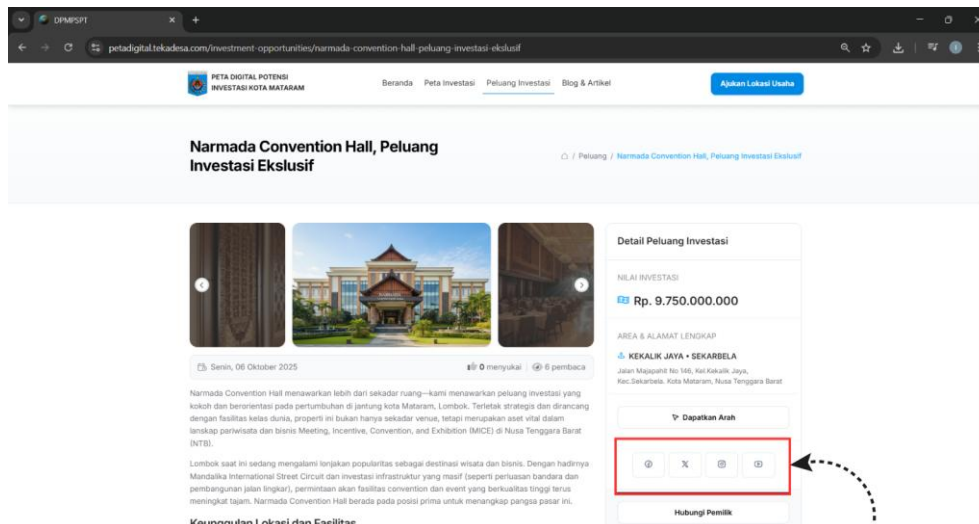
DPMPSPT

petadigital.tekadesa.com/investment-opportunities/narmada-convention-hall-peluang-investasi-ekslusif

PETA DIGITAL POTENSI INVESTASI KOTA MATARAM

Beranda Peta Investasi Peluang Investasi Blog & Artikel

Ajukan Lokasi Usaha

Narmada Convention Hall, Peluang Investasi Ekslusif

/ Peluang / Narmada Convention Hall, Peluang Investasi Ekslusif

Senin, 06 Oktober 2025

0 menyukai | 6 pembaca

Narmada Convention Hall menawarkan lebih dari sekadar ruang—kami menawarkan peluang investasi yang kokoh dan berorientasi pada pertumbuhan di jantung kota Mataram, Lombok. Terletak strategis dan dirancang dengan fasilitas kelas dunia, properti ini bukan hanya sekadar venue, tetapi merupakan aset vital dalam lanskap pariwisata dan bisnis Meeting, Incentive, Convention, and Exhibition (MICE) di Nusa Tenggara Barat (NTB).

Lombok saat ini sedang mengalami lonjakan popularitas sebagai destinasi wisata dan bisnis. Dengan hadirnya Mandalika International Street Circuit dan investasi infrastruktur yang masif (seperti perluasan bandara dan pembangunan jalan lingkar), permintaan akan fasilitas convention dan event yang berkualitas tinggi terus meningkat tajam. Narmada Convention Hall berada pada posisi prima untuk menangkap pangsa pasar ini.

Keunggulan Lokasi dan Fasilitas

Detail Peluang Investasi

NILAI INVESTASI

Rp. 9.750.000.000

AREA & ALAMAT LENGKAP

KEKALIK JAYA • SEKARBELA

Jalan Majapahit No 146, Kel.Kekalik Jaya, Kec.Sekarbela. Kota Mataram, Nusa Tenggara Barat

Dapatkan Arah

Hubungi Pemilik